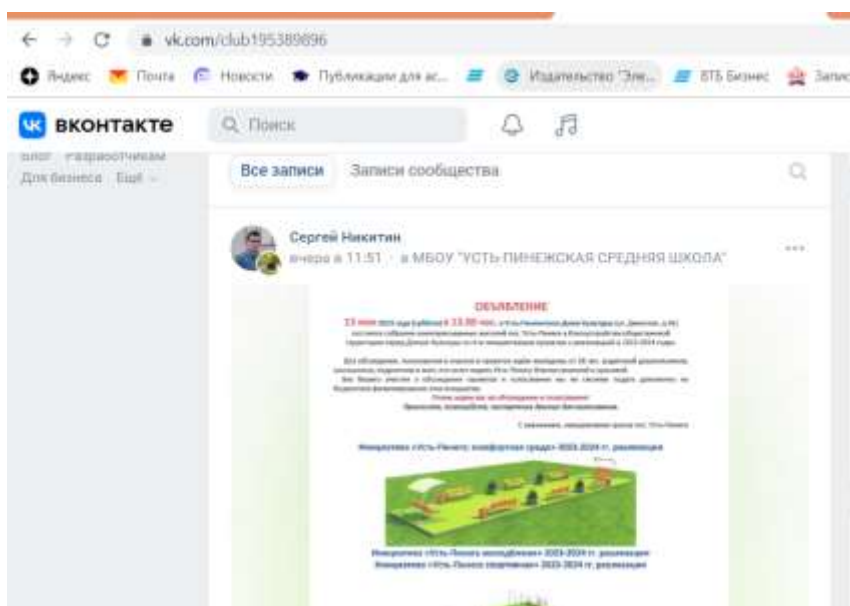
vk.com/club195389896

Яндекс Почта Новости Публикации для ас... Издательство "Эле... ВТБ Бизнес Запис

вконтакте Поиск

Блог Разработчикам
Для бизнеса Ещё

Все записи Записи сообщества

Сергей Никитин
вчера в 11:51 · в МБОУ "УСТЬ-ПИНЕЖСКАЯ СРЕДНЯЯ ШКОЛА"

ОБЪЯВЛЕНИЕ

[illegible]

Инициатива «Усть-Пинега: комфортная среда» 2023-2024 гг. реализация

Инициатива «Усть-Пинега молодёжная» 2023-2024 гг. реализация
Инициатива «Усть-Пинега спортивная» 2023-2024 гг. реализация